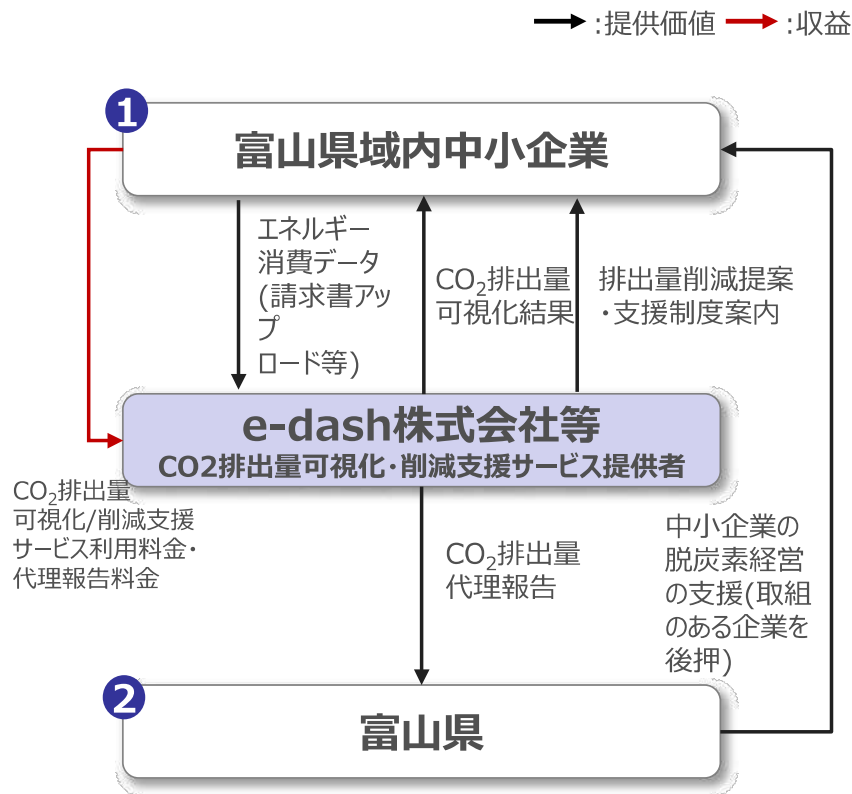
:提供価値 :収益

1

富山県域内中小企業

エネルギー消費データ(請求書アップロード等)

$CO_2$排出量可視化結果

排出量削減提案・支援制度案内

e-dash株式会社等

CO2排出量可視化・削減支援サービス提供者

$CO_2$排出量可視化/削減支援サービス利用料金・代理報告料金

$CO_2$排出量代理報告

中小企業の脱炭素経営の支援(取組のある企業を後押)

2

富山県